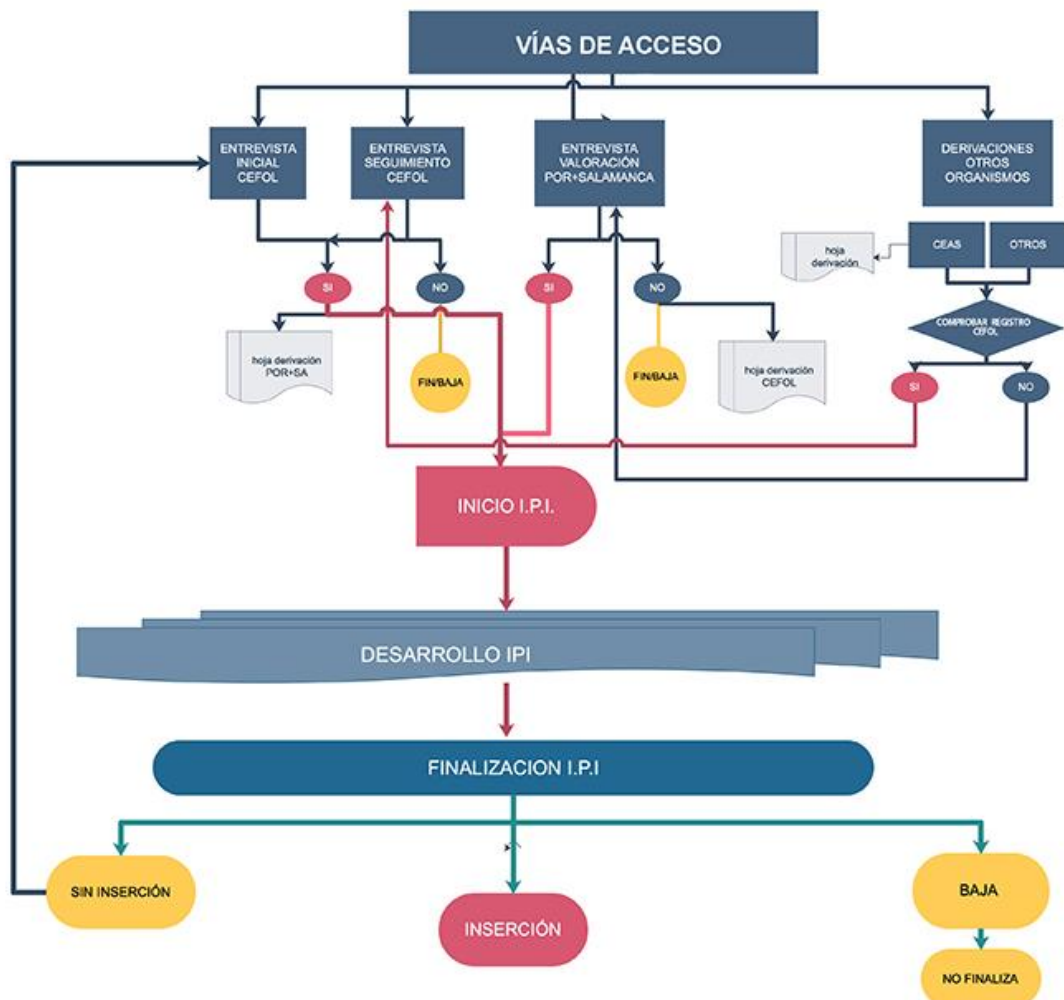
VÍAS DE ACCESO

ENTREVISTA INICIAL CEFOL

ENTREVISTA SEGUIMIENTO CEFOL

ENTREVISTA VALORACIÓN POR+SALAMANCA

DERIVACIONES OTROS ORGANISMOS

hoja derivación

CEAS

OTROS

SI

NO

SI

NO

COMPROBAR REGISTRO CEFOL

hoja derivación POR+SA

FIN/BAJA

FIN/BAJA

hoja derivación CEFOL

SI

NO

INICIO I.P.I.

DESARROLLO IPI

FINALIZACION I.P.I

SIN INSERCIÓN

INSERCIÓN

BAJA

NO FINALIZA